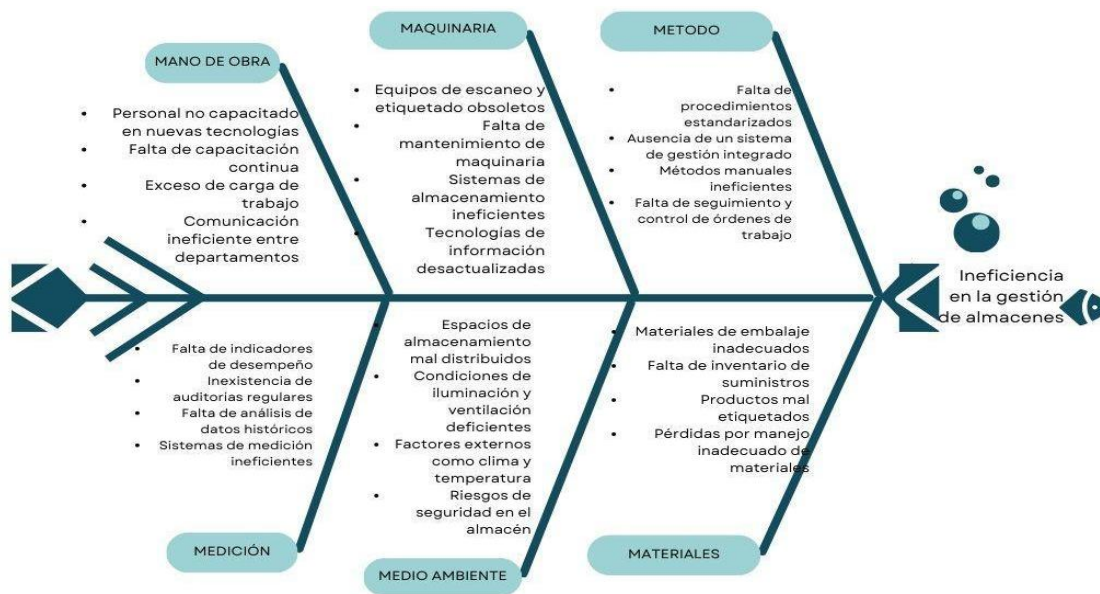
MANO DE OBRA

- Personal no capacitado en nuevas tecnologías
- Falta de capacitación continua
- Exceso de carga de trabajo
- Comunicación ineficiente entre departamentos

MAQUINARIA

- Equipos de escaneo y etiquetado obsoletos
- Falta de mantenimiento de maquinaria
- Sistemas de almacenamiento ineficientes
- Tecnologías de información desactualizadas

METODO

- Falta de procedimientos estandarizados
- Ausencia de un sistema de gestión integrado
- Métodos manuales ineficientes
- Falta de seguimiento y control de órdenes de trabajo

Ineficiencia en la gestión de almacenes

- Falta de indicadores de desempeño
- Inexistencia de auditorias regulares
- Falta de análisis de datos históricos
- Sistemas de medición ineficientes

MEDICIÓN

- Espacios de almacenamiento mal distribuidos
- Condiciones de iluminación y ventilación deficientes
- Factores externos como clima y temperatura
- Riesgos de seguridad en el almacén

MEDIO AMBIENTE

- Materiales de embalaje inadecuados
- Falta de inventario de suministros
- Productos mal etiquetados
- Pérdidas por manejo inadecuado de materiales

MATERIALES